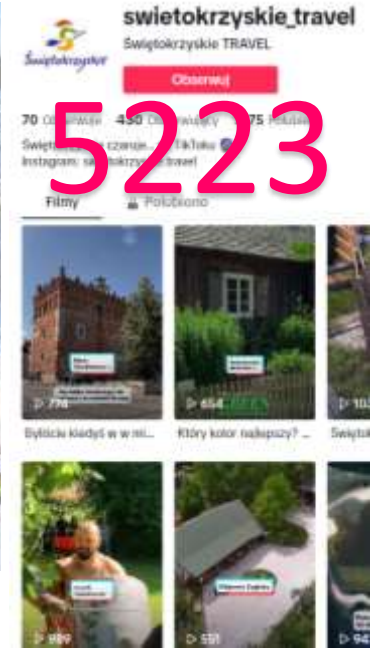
Świętokrzyskie

swietokrzyskie_travel

Świętokrzyskie TRAVEL

Obserwuj

5223

70 Obserwowani 430 Obserwujący 75 Polubień

Świętokrzyskie czanie... TikToku
Instagram: swietokrzyskie_travel

Filmy Polubione

776

Byliście kiedyś w w ni...

454

Który kolor najlepszy? ...

10

Świętok

880

Obserwuj Zagłoby

551

94